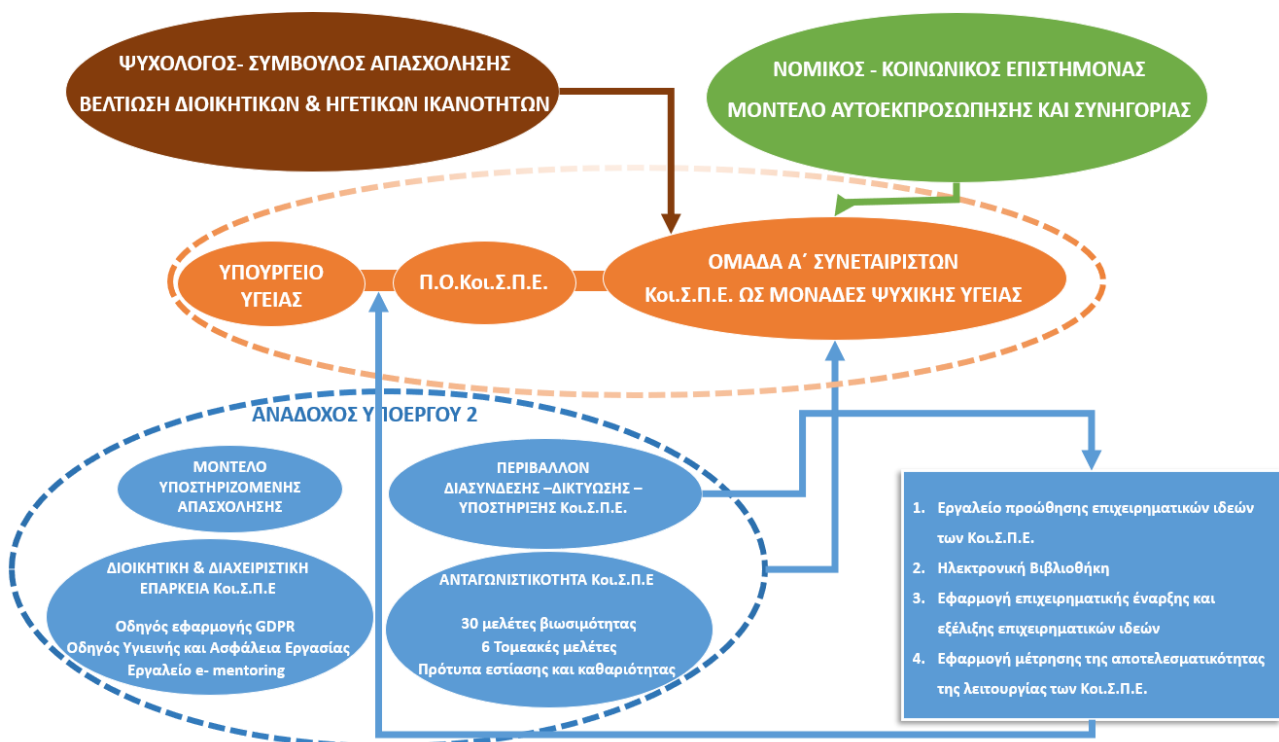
ΨΥΧΟΛΟΓΟΣ- ΣΥΜΒΟΥΛΟΣ ΑΠΑΣΧΟΛΗΣΗΣ
ΒΕΛΤΙΩΣΗ ΔΙΟΙΚΗΤΙΚΩΝ & ΗΓΕΤΙΚΩΝ ΙΚΑΝΟΤΗΤΩΝ

ΝΟΜΙΚΟΣ - ΚΟΙΝΩΝΙΚΟΣ ΕΠΙΣΤΗΜΟΝΑΣ
ΜΟΝΤΕΛΟ ΑΥΤΟΕΚΠΡΟΣΩΠΗΣΗΣ ΚΑΙ ΣΥΝΗΓΟΡΙΑΣ

ΥΠΟΥΡΓΕΙΟ ΥΓΕΙΑΣ

Π.Ο.Κοι.Σ.Π.Ε.

ΟΜΑΔΑ Α΄ ΣΥΝΕΤΑΙΡΙΣΤΩΝ
Κοι.Σ.Π.Ε. ΩΣ ΜΟΝΑΔΕΣ ΨΥΧΙΚΗΣ ΥΓΕΙΑΣ

ΑΝΑΔΟΧΟΣ ΥΠΟΕΡΓΟΥ 2

ΜΟΝΤΕΛΟ ΥΠΟΣΤΗΡΙΖΟΜΕΝΗΣ ΑΠΑΣΧΟΛΗΣΗΣ

ΠΕΡΙΒΑΛΛΟΝ ΔΙΑΣΥΝΔΕΣΗΣ –ΔΙΚΤΥΩΣΗΣ – ΥΠΟΣΤΗΡΙΞΗΣ Κοι.Σ.Π.Ε.

ΔΙΟΙΚΗΤΙΚΗ & ΔΙΑΧΕΙΡΙΣΤΙΚΗ ΕΠΑΡΚΕΙΑ Κοι.Σ.Π.Ε
Οδηγός εφαρμογής GDPR
Οδηγός Υγιεινής και Ασφάλεια Εργασίας
Εργαλείο e- mentoring

ΑΝΤΑΓΩΝΙΣΤΙΚΟΤΗΤΑ Κοι.Σ.Π.Ε
30 μελέτες βιωσιμότητας
6 Τομεακές μελέτες
Πρότυπα εστίασης και καθαριότητας

1. Εργαλείο προώθησης επιχειρηματικών ιδεών των Κοι.Σ.Π.Ε.
2. Ηλεκτρονική Βιβλιοθήκη
3. Εφαρμογή επιχειρηματικής έναρξης και εξέλιξης επιχειρηματικών ιδεών
4. Εφαρμογή μέτρησης της αποτελεσματικότητας της λειτουργίας των Κοι.Σ.Π.Ε.